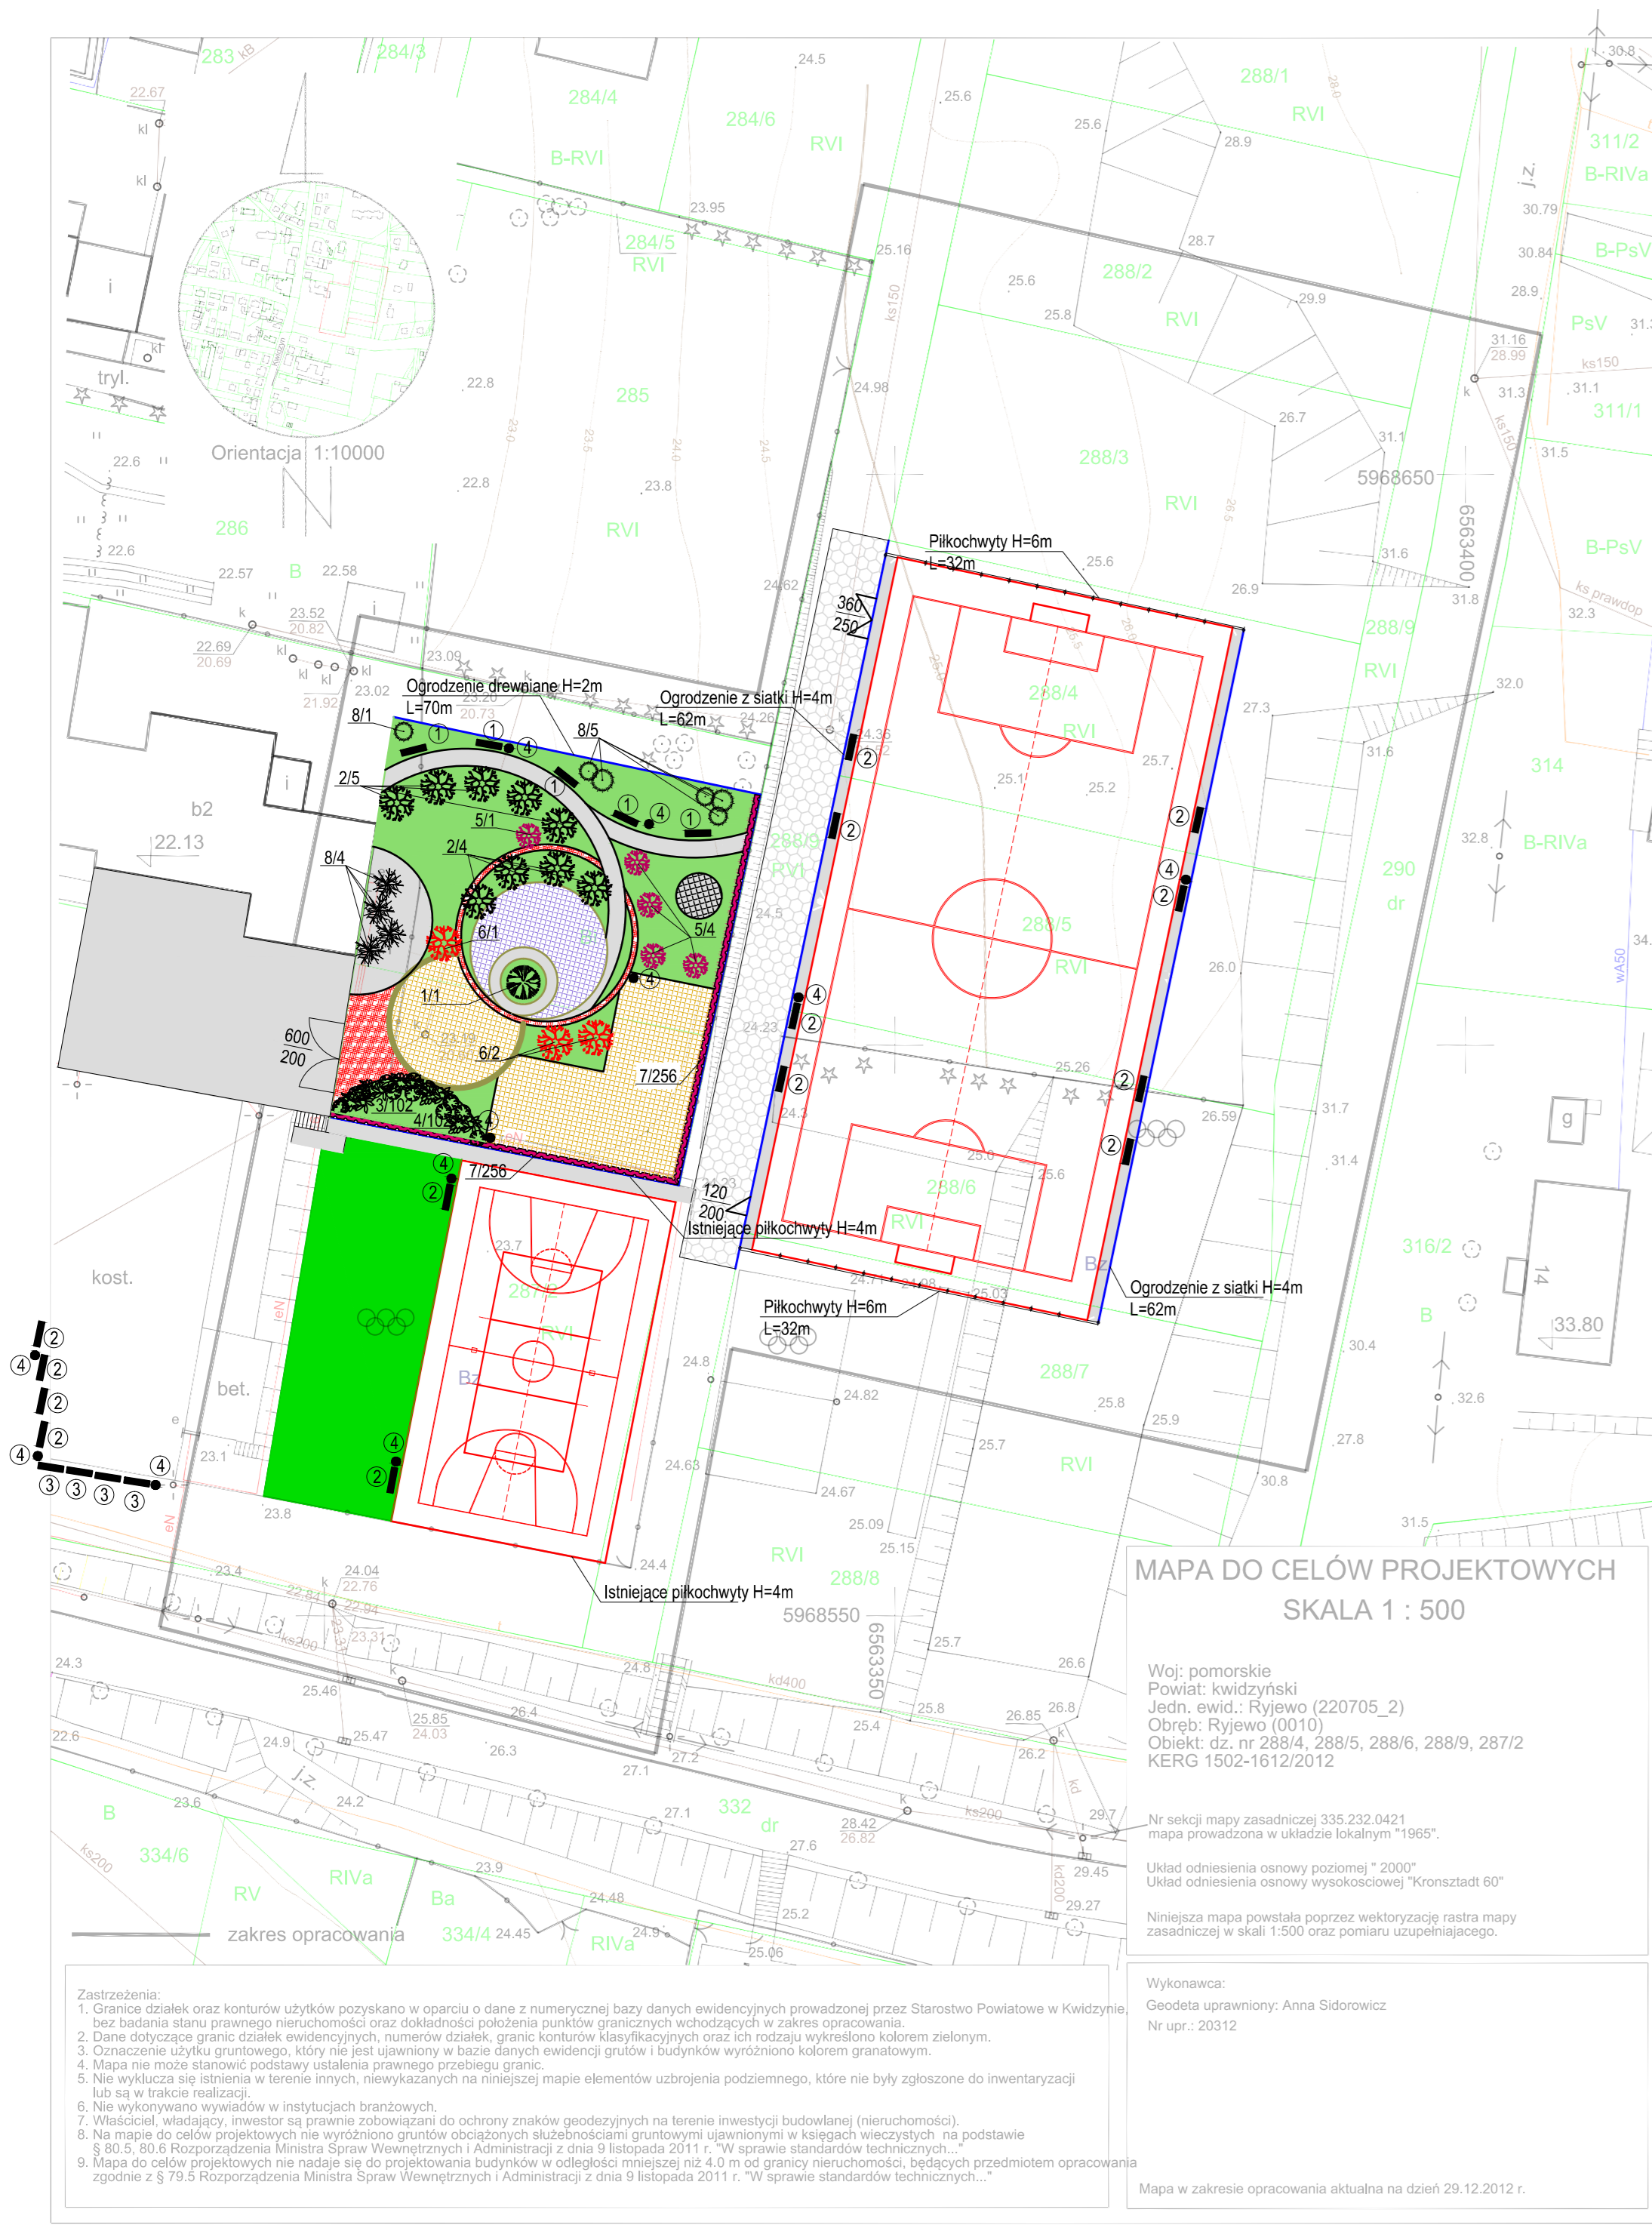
283 kB
284/3
22.67
kl
kl
i
kl
tryl.
Orientacja 1:10000
22.6
22.6
286
22.57
B
22.58
23.52
20.82
22.69
20.69
kl
kl
kl
kl
23.02
21.92
b2
22.13
kost.
bet.
23.1
23.8
284/4
284/6
RVI
B-RVI
23.95
284/5
RVI
22.8
285
22.8
23.8
RVI
24.5
25.6
25.16
24.98
24.62
23.09
23.20
20.73
24.26
24.36
24.5
24.23
24.3
288/1
RVI
28.9
25.6
28.7
25.6
288/2
25.8
29.9
RVI
26.7
288/3
RVI
31.1
5968650
6563400
31.6
26.9
31.8
25.6
288/9
RVI
27.3
31.6
25.7
25.1
25.2
26.0
25.26
26.59
31.7
31.4
30.4
32.6
27.8
30.8
31.5
288/4
RVI
288/5
RVI
288/6
RVI
288/7
RVI
288/8
RVI
311/2
B-RIVa
30.79
30.84
B-PsV
28.9
PsV
31.16
28.99
ks150
31.3
31.1
311/1
31.5
B-PsV
ks prawdop
32.3
32.0
314
32.8
B-RIVa
290
dr
g
316/2
B
14
33.80
Piłkochwyty H=6m
L=32m
360
250
Ogrodzenie drewniane H=2m
L=70m
Ogrodzenie z siatki H=4m
L=62m
8/1
8/5
2/5
5/1
8/4
2/4
6/1
5/4
1/1
6/2
600
200
7/256
3/102
4/102
7/256
120
200
Istniejące piłkochwyty H=4m
Piłkochwyty H=6m
L=32m
Ogrodzenie z siatki H=4m
L=62m
287/2
RVI
Bz
Bz
23.7
24.8
24.82
24.63
24.67
25.09
25.15
24.4
24.71
24.08
25.03
25.6
25.7
25.8
25.9
30.8
Istniejące piłkochwyty H=4m
5968550
6563350
24.04
22.76
22.84
22.94
23.31
23.4
24.3
25.46
24.8
kd400
25.85
24.03
25.47
26.4
26.3
22.6
24.9
27.2
27.1
25.4
25.8
26.85
26.8
26.2
25.7
26.6
B
23.6
24.2
27.1
332
dr
28.42
26.82
27.6
29.7
29.45
29.27
334/6
RV
RIVa
23.9
Ba
24.48
25.2
334/4
24.45
24.9
RIVa
25.06
zakres opracowania
MAPA DO CELÓW PROJEKTOWYCH
SKALA 1 : 500
Woj: pomorskie
Powiat: kwidzyński
Jedn. ewid.: Ryjewo (220705_2)
Obręb: Ryjewo (0010)
Obiekt: dz. nr 288/4, 288/5, 288/6, 288/9, 287/2
KERG 1502-1612/2012
Nr sekcji mapy zasadniczej 335.232.0421
mapa prowadzona w układzie lokalnym "1965".
Układ odniesienia osnowy poziomej " 2000"
Układ odniesienia osnowy wysokosciowej "Kronsztadt 60"
Niniejsza mapa powstała poprzez wektoryzację rastra mapy zasadniczej w skali 1:500 oraz pomiaru uzupełniającego.
Zastrzeżenia:
1. Granice działek oraz konturów użytków pozyskano w oparciu o dane z numerycznej bazy danych ewidencyjnych prowadzonej przez Starostwo Powiatowe w Kwidzynie, bez badania stanu prawnego nieruchomości oraz dokładności położenia punktów granicznych wchodzących w zakres opracowania.
2. Dane dotyczące granic działek ewidencyjnych, numerów działek, granic konturów klasyfikacyjnych oraz ich rodzaju wykreślono kolorem zielonym.
3. Oznaczenie użytku gruntowego, który nie jest ujawniony w bazie danych ewidencji grutów i budynków wyróżniono kolorem granatowym.
4. Mapa nie może stanowić podstawy ustalenia prawnego przebiegu granic.
5. Nie wyklucza się istnienia w terenie innych, niewykazanych na niniejszej mapie elementów uzbrojenia podziemnego, które nie były zgłoszone do inwentaryzacji lub są w trakcie realizacji.
6. Nie wykluczono wywiadów w instytucjach branżowych.
7. Właściciel, władający, inwestor są prawnie zobowiązani do ochrony znaków geodezyjnych na terenie inwestycji budowlanej (nieruchomości).
8. Na mapie do celów projektowych nie wyróżniono gruntów obciążonych służebnościami gruntowymi ujawnionymi w księgach wieczystych na podstawie § 80.5, 80.6 Rozporządzenia Ministra Spraw Wewnętrznych i Administracji z dnia 9 listopada 2011 r. "W sprawie standardów technicznych..."
9. Mapa do celów projektowych nie nadaje się do projektowania budynków w odległości mniejszej niż 4.0 m od granicy nieruchomości, będących przedmiotem opracowania zgodnie z § 79.5 Rozporządzenia Ministra Spraw Wewnętrznych i Administracji z dnia 9 listopada 2011 r. "W sprawie standardów technicznych..."
Wykonawca:
Geodeta uprawniony: Anna Sidorowicz
Nr upr.: 20312
Mapa w zakresie opracowania aktualna na dzień 29.12.2012 r.